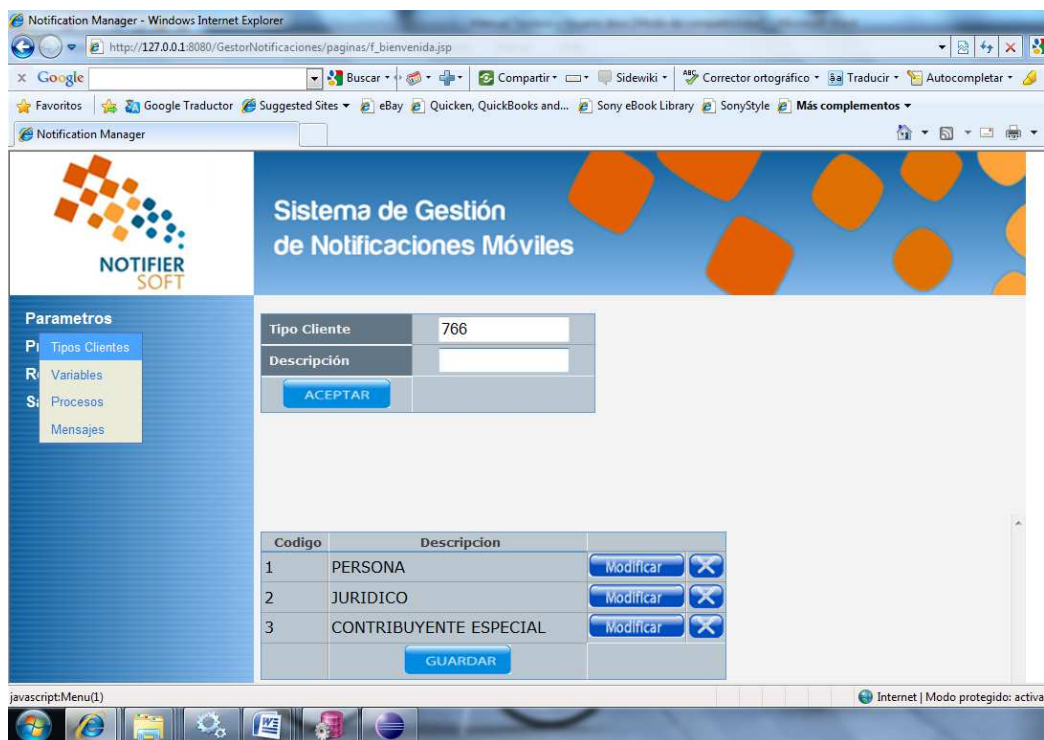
Notification Manager - Windows Internet Explorer

http://127.0.0.1:8080/GestorNotificaciones/paginas/f_bienvenida.jsp

x Google

Buscar · Compartir · Sidewiki · Corrector ortográfico · Traducir · Autocompletar ·

Favoritos | Google Traductor Suggested Sites ▾ eBay Quicken, QuickBooks and... Sony eBook Library SonyStyle Más complementos ▾

Notification Manager

NOTIFIER SOFT

Sistema de Gestión de Notificaciones Móviles

Parametros

Pr
Re
Sa

Tipos Clientes
Variables
Procesos
Mensajes

| Tipo Cliente | 766 |
|---|---|
| Descripción | |
| ACEPTAR | |

| Codigo | Descripcion | |
|---|---|---|
| 1 | PERSONA | Modificar |
| 2 | JURIDICO | Modificar |
| 3 | CONTRIBUYENTE ESPECIAL | Modificar |
| | GUARDAR | |

javascript:Menu(1)

Internet | Modo protegido: activa